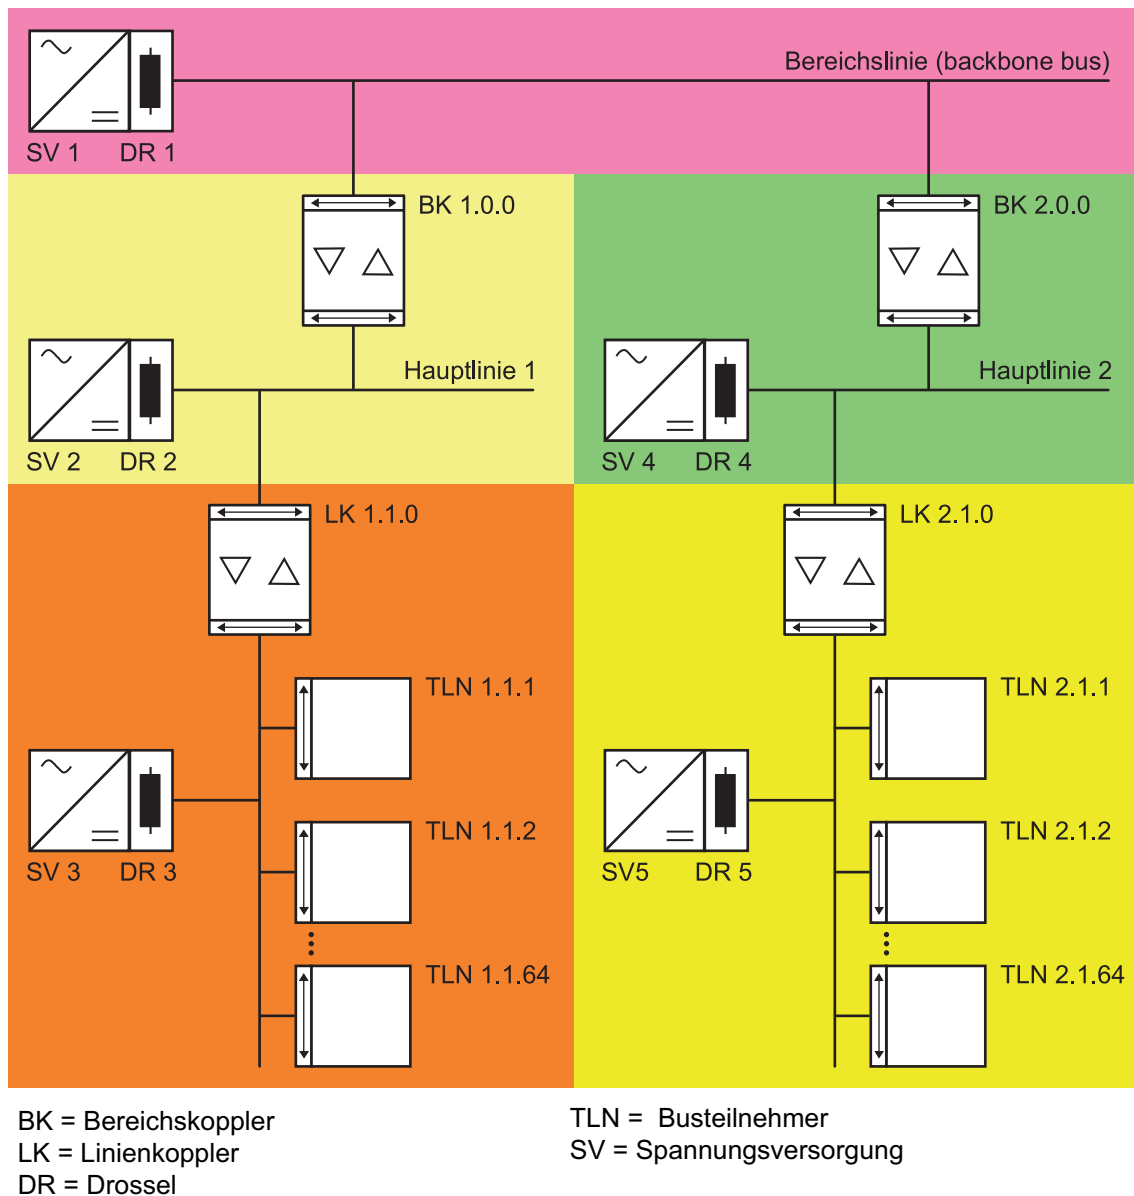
Bereichslinie (backbone bus)

SV 1 DR 1

BK 1.0.0

BK 2.0.0

Hauptlinie 1

Hauptlinie 2

SV 2 DR 2

SV 4 DR 4

LK 1.1.0

LK 2.1.0

TLN 1.1.1

TLN 2.1.1

SV 3 DR 3

SV5 DR 5

TLN 1.1.2

TLN 2.1.2

TLN 1.1.64

TLN 2.1.64

BK = Bereichskoppler
LK = Linienkoppler
DR = Drossel

TLN = Busteilnehmer
SV = Spannungsversorgung